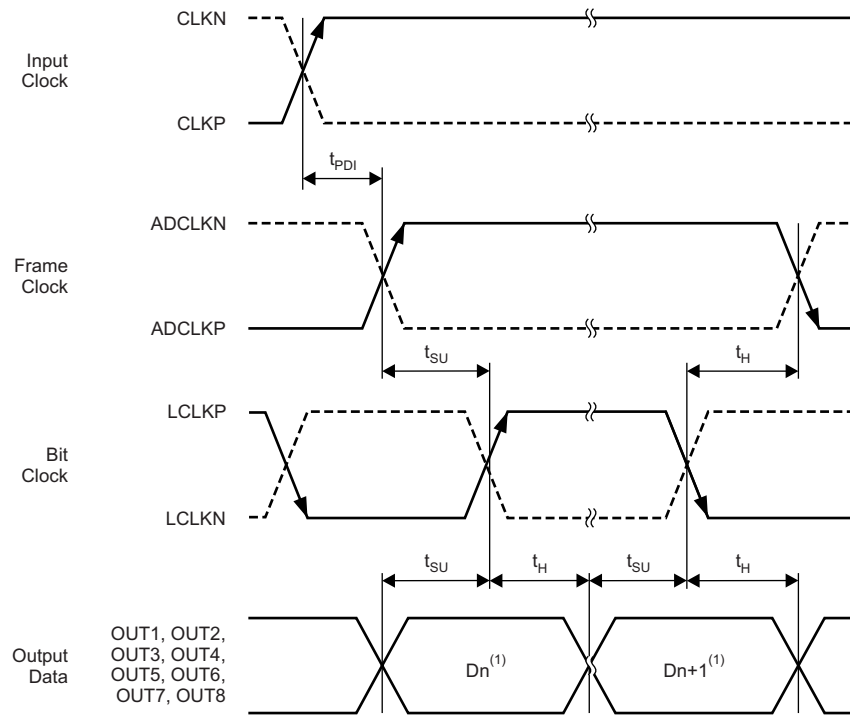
CLKN

Input Clock

CLKP

$t_{PDI}$

ADCLKN

Frame Clock

ADCLKP

$t_{SU}$

$t_H$

LCLKP

Bit Clock

LCLKN

$t_{SU}$

$t_H$

$t_{SU}$

$t_H$

Output Data

OUT1, OUT2, OUT3, OUT4, OUT5, OUT6, OUT7, OUT8

$Dn^{(1)}$

$Dn+1^{(1)}$